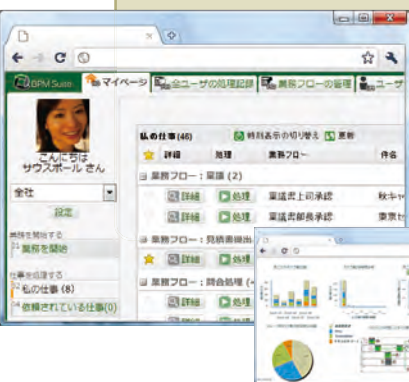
BPM Suite
マイページ
全ユーザの処理記録
業務フローの管理
ユーザ

こんにちは
サウスポール さん

全社
設定

業務を開始する
業務を開始

仕事を処理する
私の仕事 (8)
依頼されている仕事(0)

私の仕事 (46)
時刻表示の切り替え
更新

詳細
処理
業務フロー
件名

業務フロー：稟議 (2)
詳細
処理
稟議書上司承認
秋キャ
詳細
処理
稟議部長承認
事業

業務フロー：見積書提出
詳細
処理
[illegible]

業務フロー：問合処理 (
詳細
処理